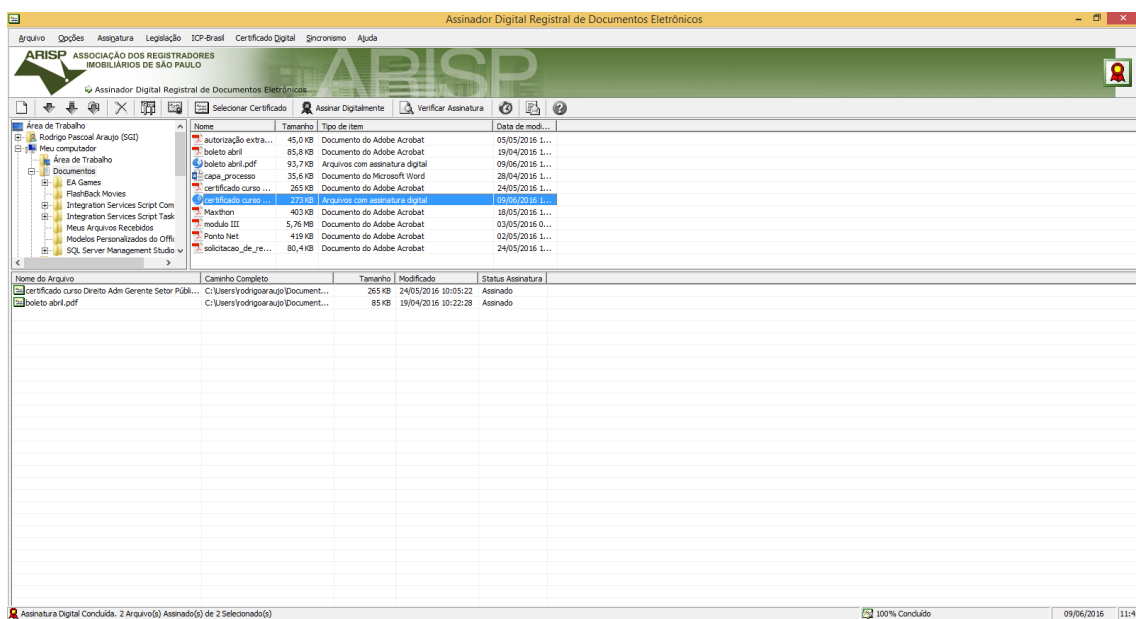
Assinador Digital Registral de Documentos Eletrônicos

Arquivo Opções Assinatura Legislação ICP-Brasil Certificado Digital Sincronismo Ajuda

ARISP ASSOCIAÇÃO DOS REGISTRADORES IMOBILIÁRIOS DE SÃO PAULO

Assinador Digital Registral de Documentos Eletrônicos

ARISP

Selecionar Certificado Assinar Digitalmente Verificar Assinatura

Área de Trabalho
Rodrigo Pascoal Araujo (SGI)
Meu computador
Área de Trabalho
Documentos
EA Games
FlashBack Movies
Integration Services Script Com
Integration Services Script Task
Meus Arquivos Recebidos
Modelos Personalizados do Offic
SQL Server Management Studio

| Nome | Tamanho | Tipo de item | Data de modi... |
|---|---|---|---|
| autorização extra... | 45,0 KB | Documento do Adobe Acrobat | 05/05/2016 1... |
| boleto abril | 85,8 KB | Documento do Adobe Acrobat | 19/04/2016 1... |
| boleto abril.pdf | 93,7 KB | Arquivos com assinatura digital | 09/06/2016 1... |
| capa_processo | 35,6 KB | Documento do Microsoft Word | 28/04/2016 1... |
| certificado curso ... | 265 KB | Documento do Adobe Acrobat | 24/05/2016 1... |
| certificado curso ... | 273 KB | Arquivos com assinatura digital | 09/06/2016 1... |
| Maxthon | 403 KB | Documento do Adobe Acrobat | 18/05/2016 1... |
| modulo III | 5,76 MB | Documento do Adobe Acrobat | 03/05/2016 0... |
| Ponto Net | 419 KB | Documento do Adobe Acrobat | 02/05/2016 1... |
| solicitacao_de_re... | 80,4 KB | Documento do Adobe Acrobat | 24/05/2016 1... |

| Nome do Arquivo | Caminho Completo | Tamanho | Modificado | Status Assinatura |
|---|---|---|---|---|
| certificado curso Direito Adm Gerente Setor Públi... | C:\Users\rodrigoaraujo\Document... | 265 KB | 24/05/2016 10:05:22 | Assinado |
| boleto abril.pdf | C:\Users\rodrigoaraujo\Document... | 85 KB | 19/04/2016 10:22:28 | Assinado |

Assinatura Digital Concluída. 2 Arquivo(s) Assinado(s) de 2 Selecionado(s)
100% Concluído
09/06/2016 11:4